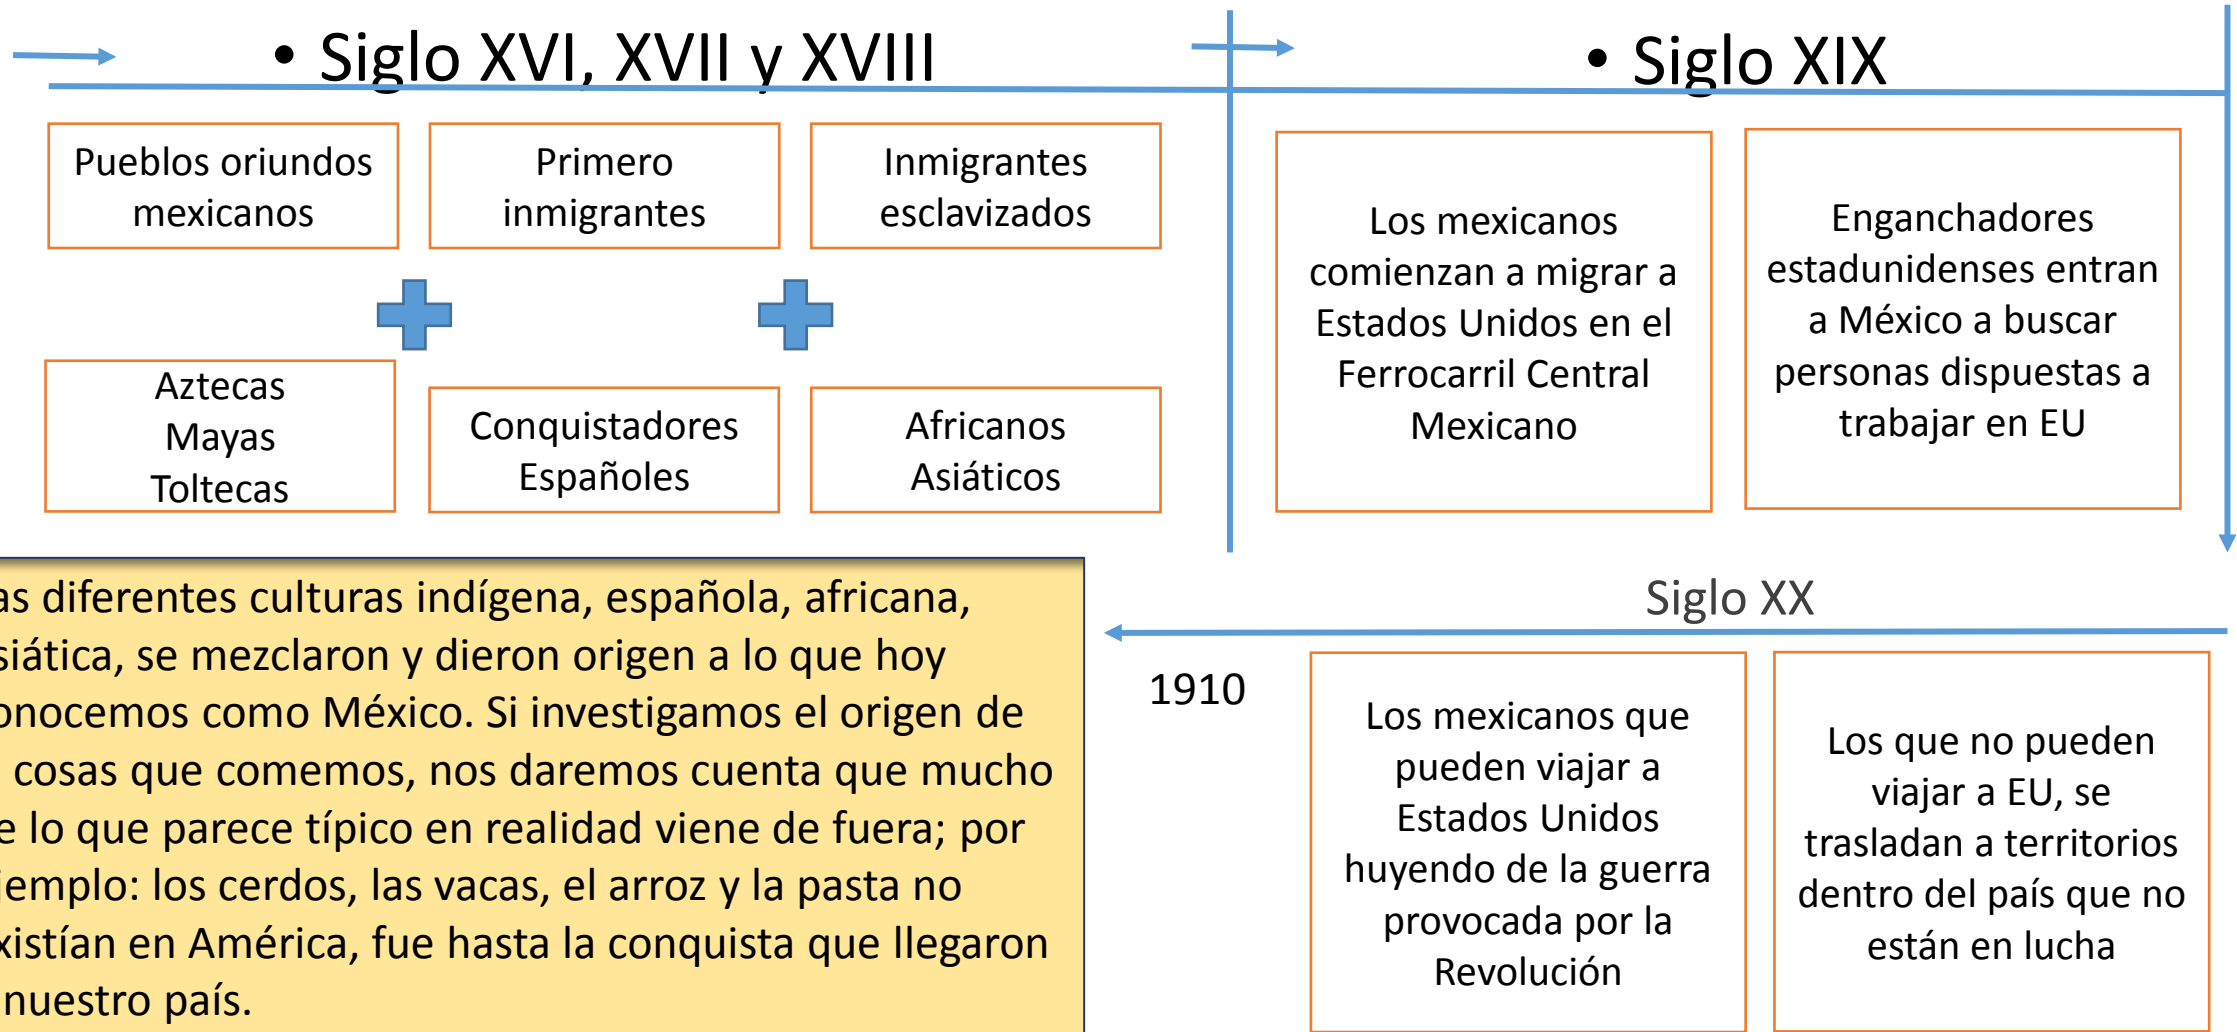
• Siglo XVI, XVII y XVIII

Pueblos oriundos mexicanos

Primero inmigrantes

Inmigrantes esclavizados

Aztecas
Mayas
Toltecas

Conquistadores
Españoles

Africanos
Asiáticos

• Siglo XIX

Los mexicanos comienzan a migrar a Estados Unidos en el Ferrocarril Central Mexicano

Enganchadores estadunidenses entran a México a buscar personas dispuestas a trabajar en EU

as diferentes culturas indígena, española, africana, siática, se mezclaron y dieron origen a lo que hoy onocemos como México. Si investigamos el origen de cosas que comemos, nos daremos cuenta que mucho e lo que parece típico en realidad viene de fuera; por jemplo: los cerdos, las vacas, el arroz y la pasta no xistían en América, fue hasta la conquista que llegaron nuestro país.

Siglo XX

1910

Los mexicanos que pueden viajar a Estados Unidos huyendo de la guerra provocada por la Revolución

Los que no pueden viajar a EU, se trasladan a territorios dentro del país que no están en lucha